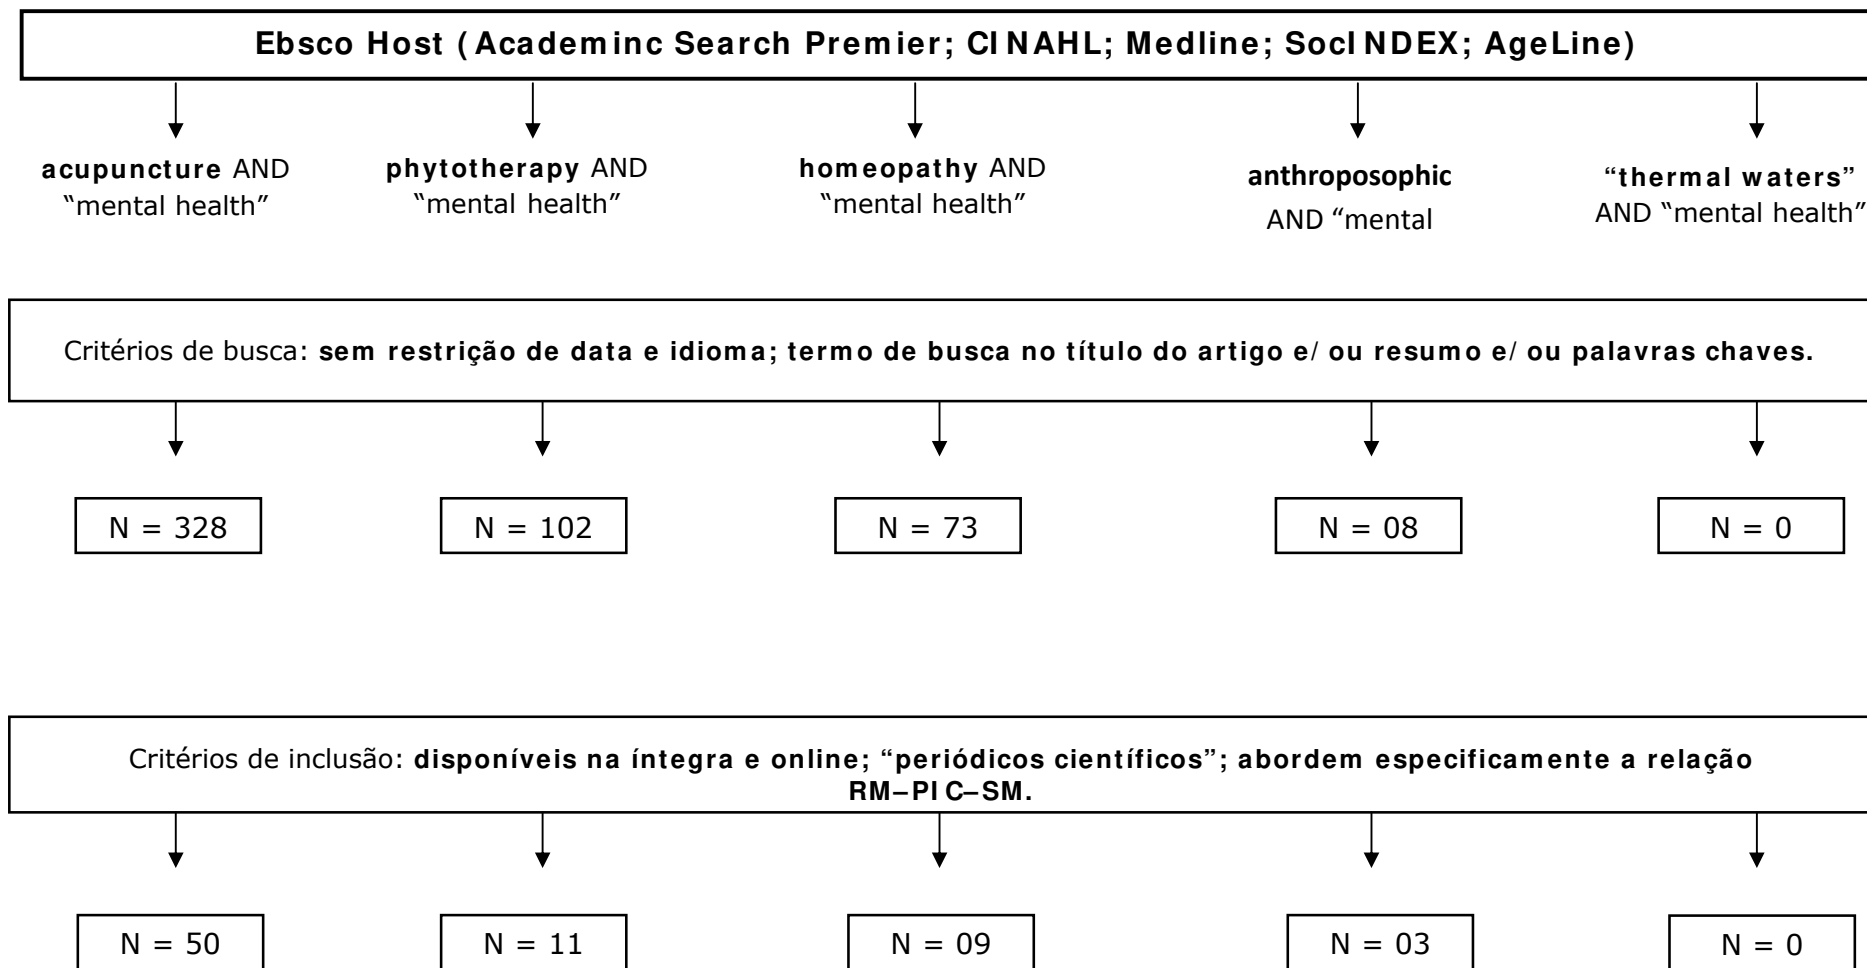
Ebsco Host (Academinc Search Premier; CINAHL; Medline; SocINDEX; AgeLine)

acupuncture AND "mental health"

phytotherapy AND "mental health"

homeopathy AND "mental health"

anthroposophic AND "mental

"thermal waters" AND "mental health"

Critérios de busca: sem restrição de data e idioma; termo de busca no título do artigo e/ou resumo e/ou palavras chaves.

N = 328

N = 102

N = 73

N = 08

N = 0

Critérios de inclusão: disponíveis na íntegra e online; "periódicos científicos"; abordem especificamente a relação RM–PIC–SM.

N = 50

N = 11

N = 09

N = 03

N = 0